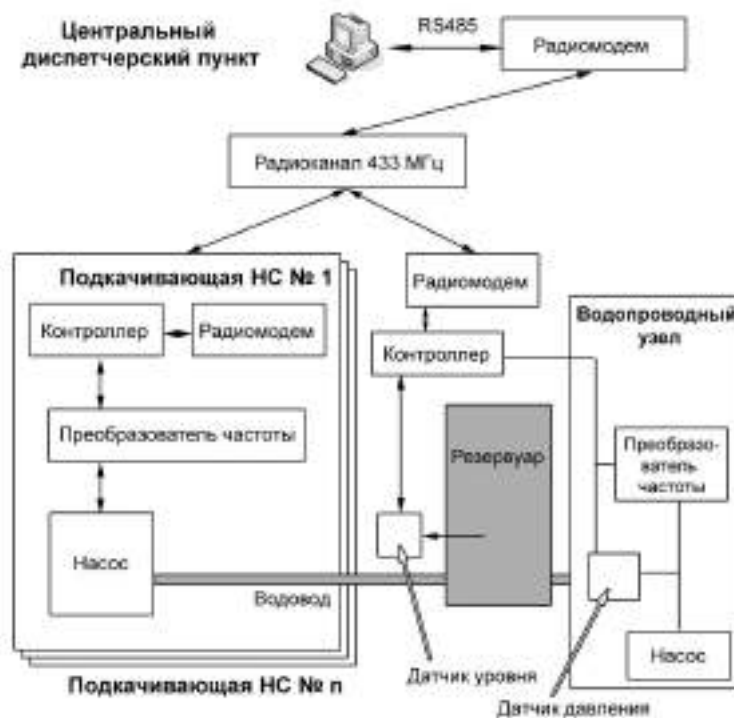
Центральный диспетчерский пункт

RS485

Радиомодем

Радиоканал 433 МГц

Подкачивающая НС № 1

Контроллер

Радиомодем

Преобразователь частоты

Насос

Радиомодем

Контроллер

Резервуар

Водопроводный узел

Преобразователь частоты

Насос

Водовод

Датчик уровня

Датчик давления

Подкачивающая НС № n